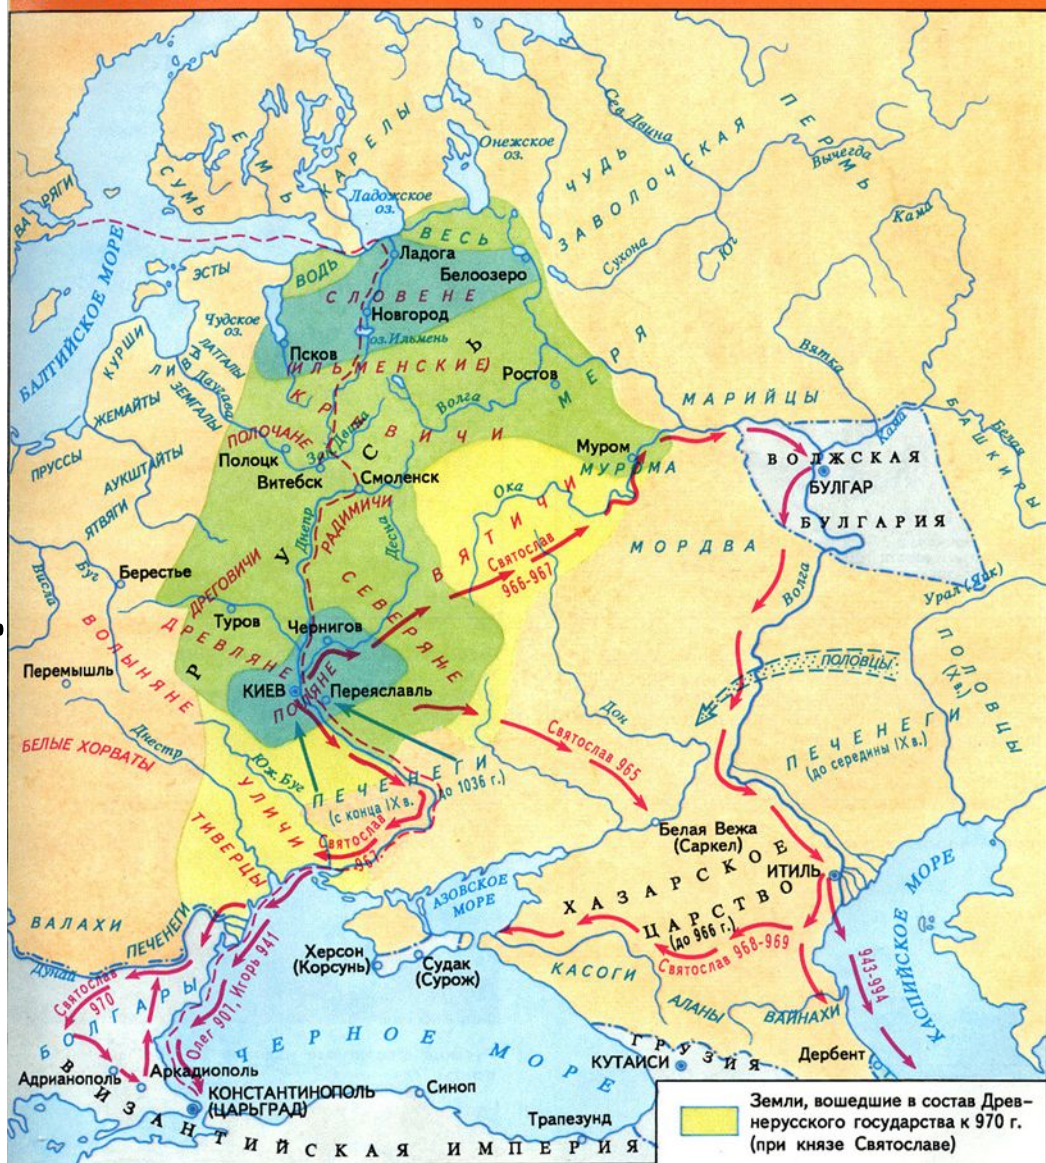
ВАРЯГИ
СУМЬ
ЕМЬ
КАРЕЛЫ
Онежское оз.
Сев. Двина
ЧУДЬ
ЗАВОЛОЧСКАЯ
ПЕРМЬ
Вычегда
Кама
Ладожское оз.
ВЕСЬ
Сухона
Юг
БАЛТИЙСКОЕ МОРЕ
ВОДЬ
Ладога
Белоозеро
ЭСТЫ
СЛОВЕНЕ
Новгород
Чудское оз.
оз.Ильмень
КУРШИ
ЛИВЫ
ЛАТГАЛЫ
Западная Двина
Псков
(ИЛЬМЕНСКИЕ)
Ростов
МЕРЯ
Вятка
ЗЕМГАЛЫ
ЖЕМАЙТЫ
КРИВИЧИ
Волга
МАРИЙЦЫ
Кама
БАШКИРЫ
Белая
ПРУССЫ
ПОЛОЧАНЕ
Зап. Двина
Муром
МУРОМА
ВОЛЖСКАЯ
БУЛГАР
БУЛГАРИЯ
АУКШТАЙТЫ
Полоцк
Витебск
Смоленск
Ока
ЯТВЯГИ
Днепр
РАДИМИЧИ
ВЯТИЧИ
Святослав 966-967
МОРДВА
Висла
Буг
Берестье
ДРЕГОВИЧИ
Десна
СЕВЕРЯНЕ
Волга
Урал (Яик)
ВОЛЫНЯНЕ
Туров
Чернигов
ДРЕВЛЯНЕ
ПОЛОВЦЫ
ПОЛОВЦЫ (XI в.)
Перемышль
КИЕВ
Переяславль
ПОЛЯНЕ
Дон
БЕЛЫЕ ХОРВАТЫ
Днестр
Святослав 965
ПЕЧЕНЕГИ (до середины IX в.)
Юж. Буг
ПЕЧЕНЕГИ (с конца IX в. до 1036 г.)
УЛИЧИ
Святослав 967
Белая Вежа (Саркел)
ИТИЛЬ
ТИВЕРЦЫ
АЗОВСКОЕ МОРЕ
ХАЗАРСКОЕ ЦАРСТВО (до 966 г.)
КАСПИЙСКОЕ МОРЕ
ВАЛАХИ
ПЕЧЕНЕГИ
Херсон (Корсунь)
Судак (Сурож)
Святослав 968-969
943-944
Дунай
Святослав 970
Олег 907, Игорь 941
КАСОГИ
АЛАНЫ
ВАЙНАХИ
БОЛГАРЫ
ЧЕРНОЕ МОРЕ
ГРУЗИЯ
КУТАИСИ
Дербент
Адрианополь
Аркадиополь
КОНСТАНТИНОПОЛЬ (ЦАРЬГРАД)
Синоп
Трапезунд
ВИЗАНТИЙСКАЯ ИМПЕРИЯ
Земли, вошедшие в состав Древнерусского государства к 970 г. (при князе Святославе)